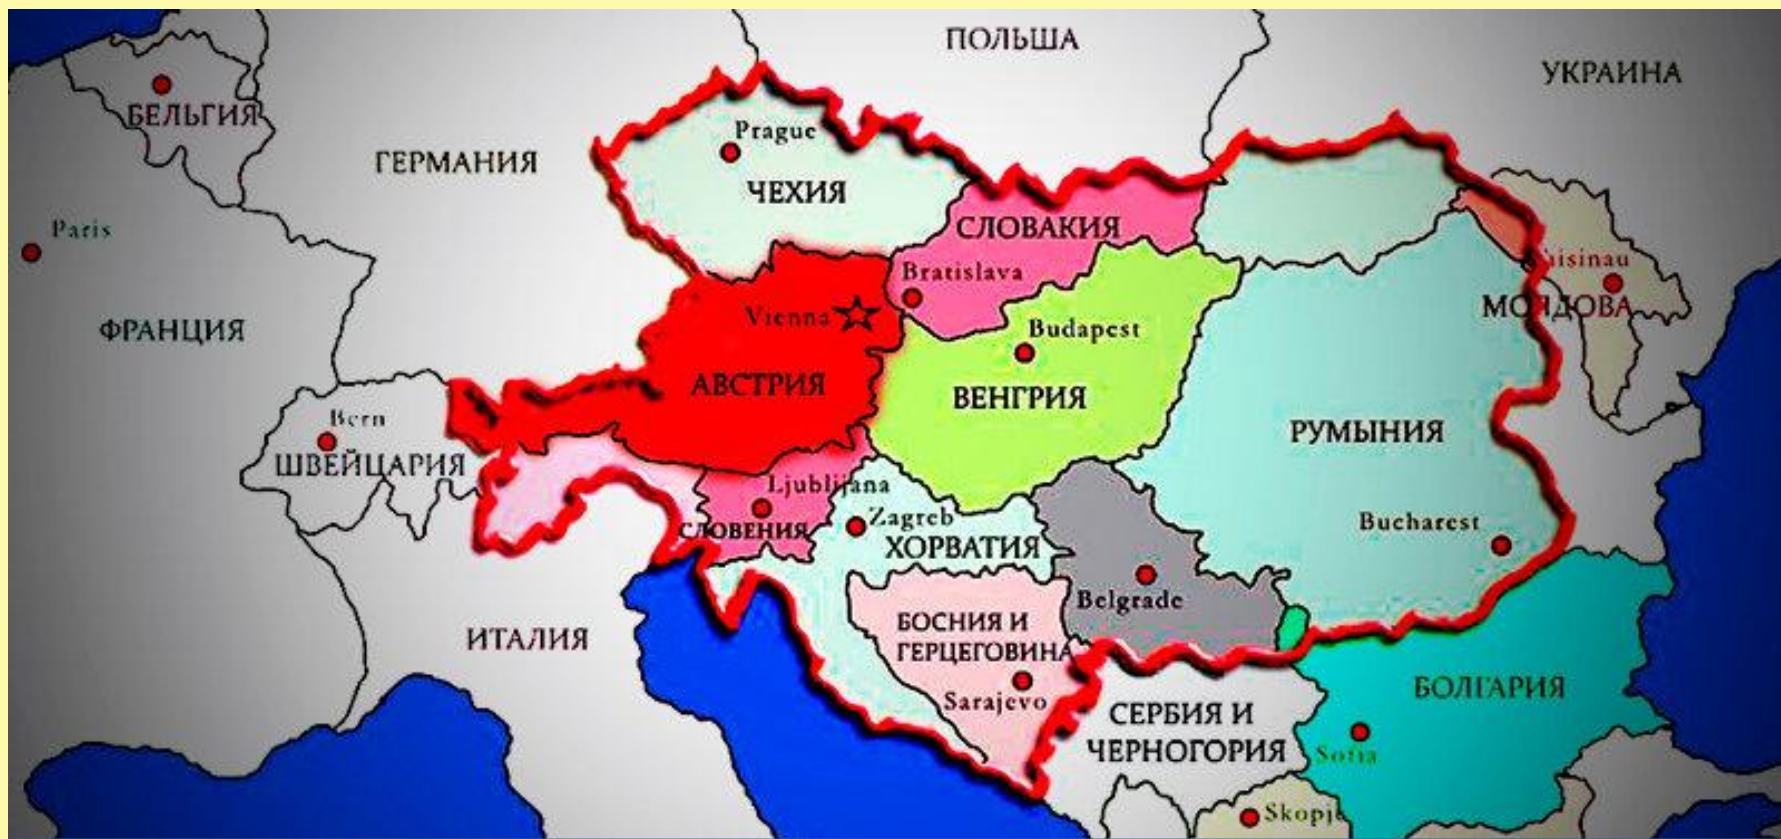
ПОЛЬША
УКРАИНА
БЕЛЬГИЯ
ГЕРМАНИЯ
Prague
ЧЕХИЯ
Paris
СЛОВАКИЯ
Chisinau
Bratislava
МОЛДОВА
ФРАНЦИЯ
Vienna
Budapest
АВСТРИЯ
ВЕНГРИЯ
Bern
РУМЫНИЯ
ШВЕЙЦАРИЯ
Ljubljana
Zagreb
Bucharest
СЛОВЕНИЯ
ХОРВАТИЯ
Belgrade
ИТАЛИЯ
БОСНИЯ И ГЕРЦЕГОВИНА
Sarajevo
БОЛГАРИЯ
СЕРБИЯ И ЧЕРНОГОРИЯ
Sofia
Skopje